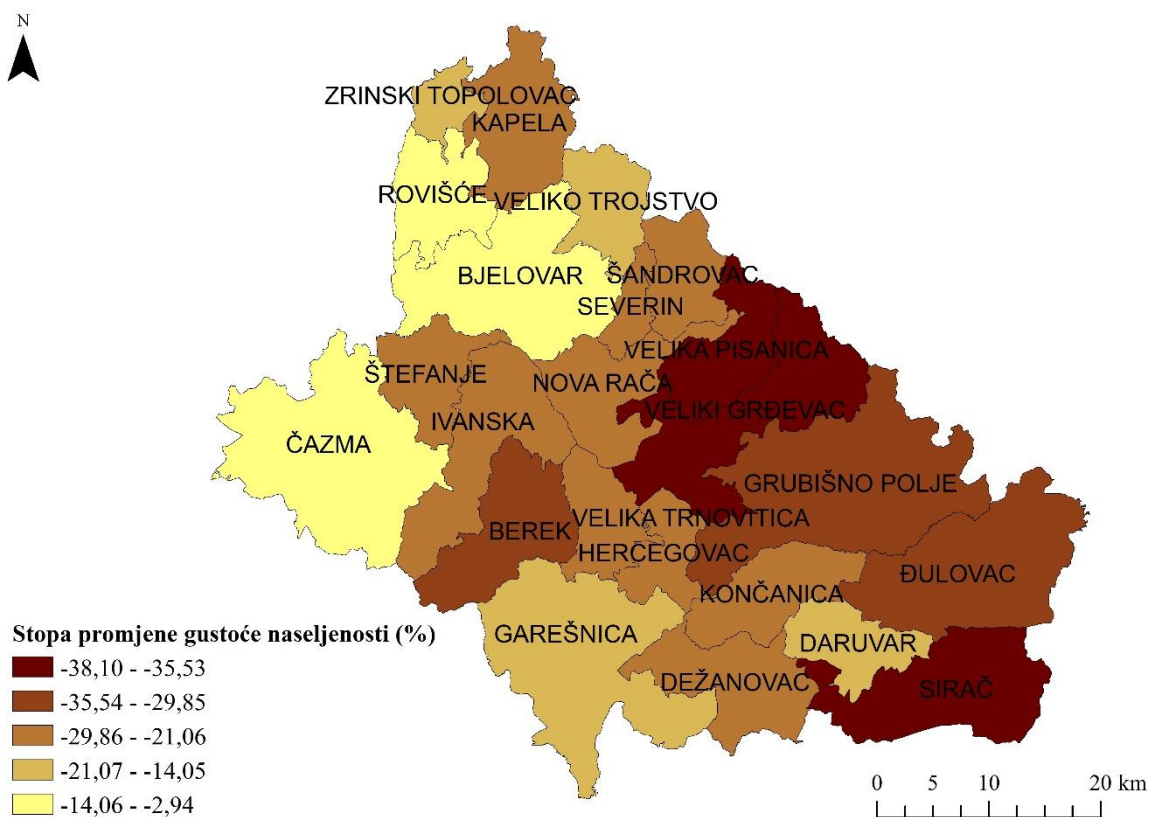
N

ZRINSKI TOPOLOVAC
KAPELA
ROVIŠĆE
VELIKO TROJSTVO
BJELOVAR
ŠANDROVAC
SEVERIN
VELIKA PISANICA
ŠTEFANJE
NOVA RAČA
VELIKI GRĐEVAC
IVANSKA
ČAZMA
GRUBIŠNO POLJE
BEREK
VELIKA TRNOVITICA
HERCEGOVAC
ĐULOVAC
KONČANICA
GAREŠNICA
DARUVAR
DEŽANOVAC
SIRAČ

Stopa promjene gustoće naseljenosti (%)
-38,10 - -35,53
-35,54 - -29,85
-29,86 - -21,06
-21,07 - -14,05
-14,06 - -2,94

0 5 10 20 km